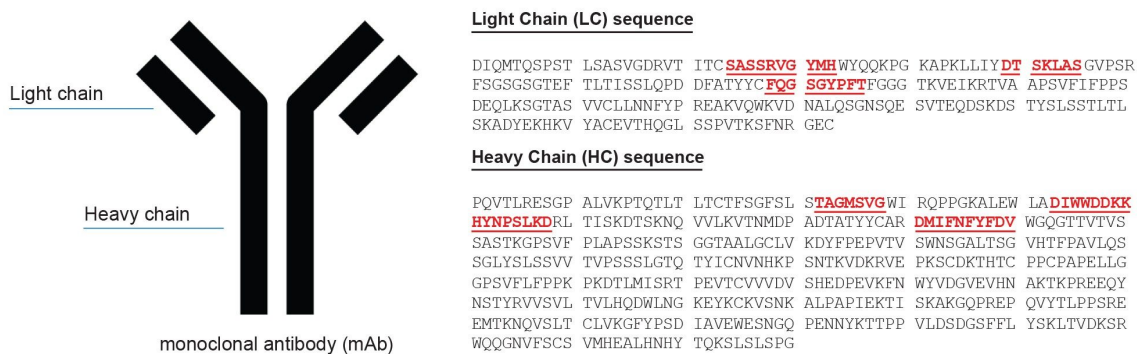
Light chain

Heavy chain

monoclonal antibody (mAb)

Light Chain (LC) sequence

DIQMTQSPST LSASVGDRVT ITCSASSRVG YMHWYQQKPG KAPKLLIYDT SKLASGVPSR FSGSGSGTEF TLTISSLQPD DFATYYCFQG SGYPFTFGGG TKVEIKRTVA APSVFIFPPS DEQLKSGTAS VVCLLNNFYP REAKVQWKVD NALQSGNSQE SVTEQDSKDS TYSLSSTLTL SKADYEKHKV YACEVTHQGL SSPVTKSFNR GEC

Heavy Chain (HC) sequence

PQVTLRESGP ALVKPTQTLT LTCTFSGFSL STAGMSVGWI RQPPGKALEW LADIWWDDKK HYNPSLKDRL TISKDTSKNQ VVLKVTNMDP ADTATYYCAR DMIFNFYFDV WGQGTTVTVS SASTKGPSVF PLAPSSKSTS GGTAALGCLV KDYFPEPVTV SWNSGALTSG VHTFPAVLQS SGLYSLSSVV TVPSSSLGTQ TYICNVNHKP SNTKVDKRVE PKSCDKTHTC PPCPAPELLG GPSVFLFPPK PKDTLMISRT PEVTCVVVDV SHEDPEVKFN WYVDGVEVHN AKTKPREEQY NSTYRVVSVL TVLHQDWLNG KEYKCKVSNK ALPAPIEKTI SKAKGQPREP QVYTLPPSRE EMTKNQVSLT CLVKGFYPSD IAVEWESNGQ PENNYKTTPP VLDSDGSFFL YSKLTVDKSR WQQGNVFSCS VMHEALHNHY TQKSLSLSPG